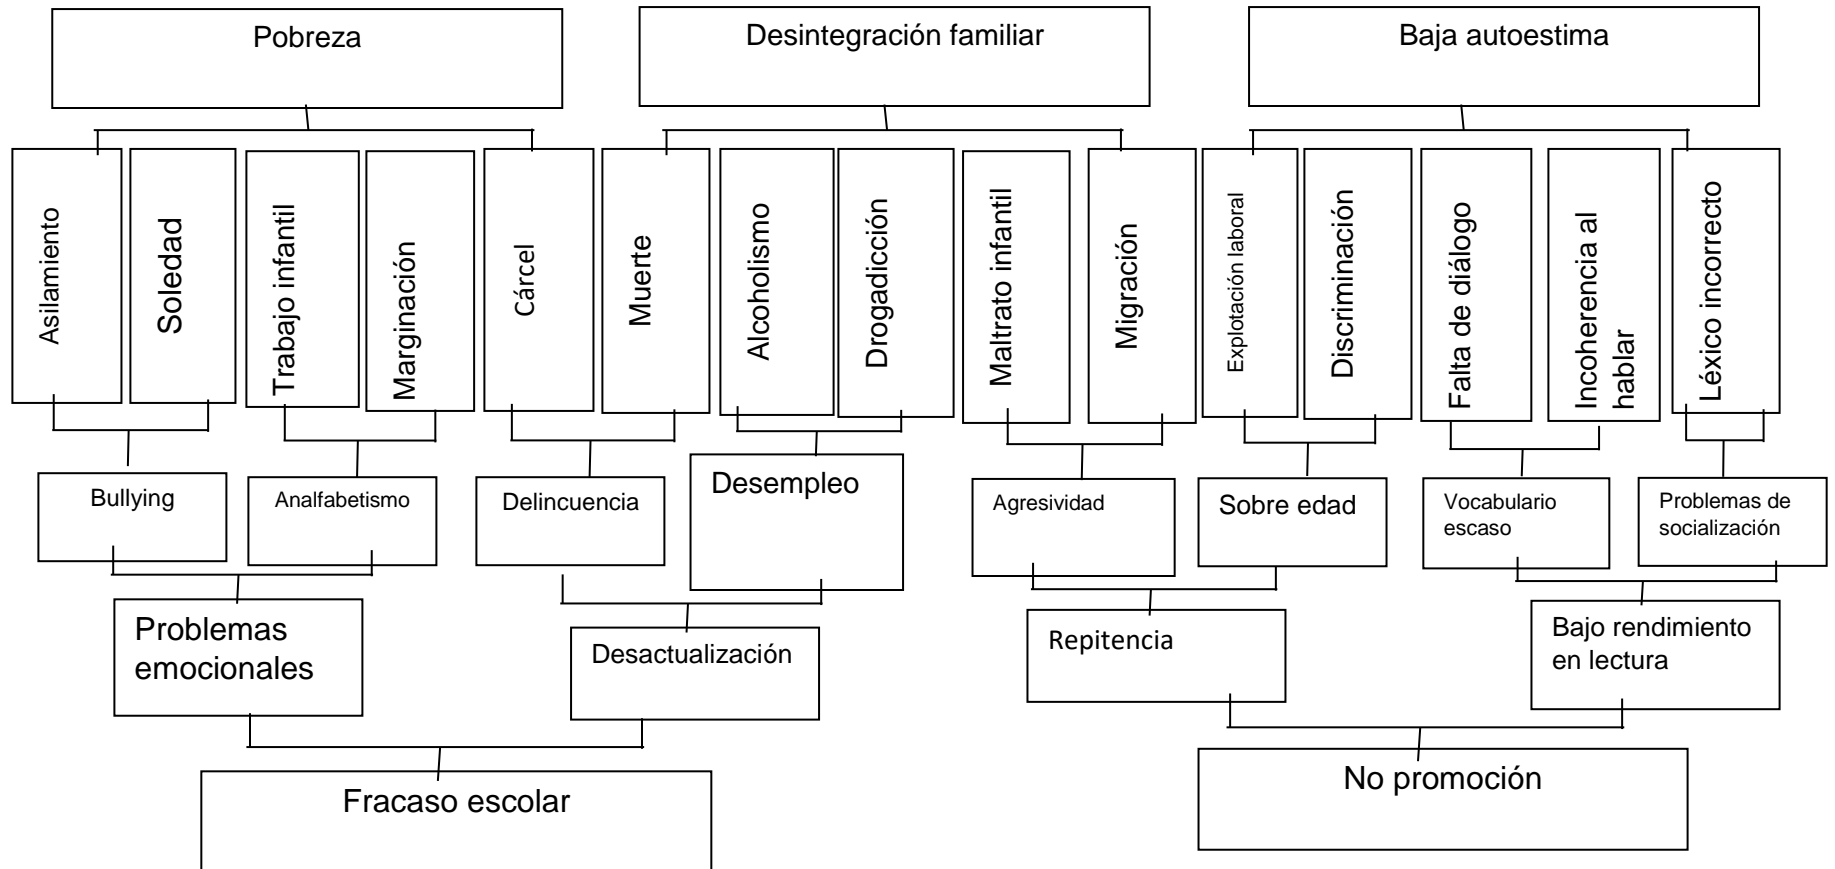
Pobreza

Desintegración familiar

Baja autoestima

Asilamiento

Soledad

Trabajo infantil

Marginación

Cárcel

Muerte

Alcoholismo

Drogadicción

Maltrato infantil

Migración

Explotación laboral

Discriminación

Falta de diálogo

Incoherencia al hablar

Léxico incorrecto

Bullying

Analfabetismo

Delincuencia

Desempleo

Agresividad

Sobre edad

Vocabulario escaso

Problemas de socialización

Problemas emocionales

Desactualización

Repitencia

Bajo rendimiento en lectura

Fracaso escolar

No promoción